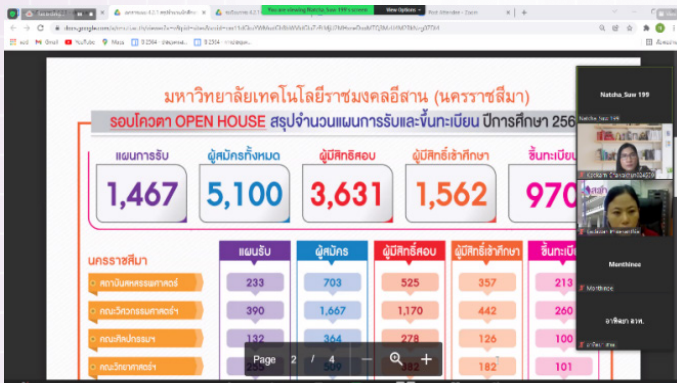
You are viewing Natcha_Suw 199's screen

View Options

Natcha_Suw 199

มหาวิทยาลัยเทคโนโลยีราชมงคลอีสาน (นครราชสีมา)

รอบโควตา OPEN HOUSE สรุปจำนวนแผนการรับและขึ้นทะเบียน ปีการศึกษา 256

แผนการรับ 1,467

ผู้สมัครทั้งหมด 5,100

ผู้มีสิทธิสอบ 3,631

ผู้มีสิทธิ์เข้าศึกษา 1,562

ขึ้นทะเบียน 970

นครราชสีมา

| | แผนรับ | ผู้สมัคร | ผู้มีสิทธิ์สอบ | ผู้มีสิทธิ์เข้าศึกษา | ขึ้นทะเบียน |
|---|---|---|---|---|---|
| สถาบันสหศาสตร์ | 233 | 703 | 525 | 357 | 213 |
| คณะวิศวกรรมศาสตร์ฯ | 390 | 1,667 | 1,170 | 442 | 260 |
| คณะศิลปกรรมฯ | 132 | 364 | 278 | 126 | 100 |
| คณะวิทยาศาสตร์ฯ | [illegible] | 509 | 382 | 182 | 101 |

Page 2 / 4

Monthinee

อาจิตยา ลาห.